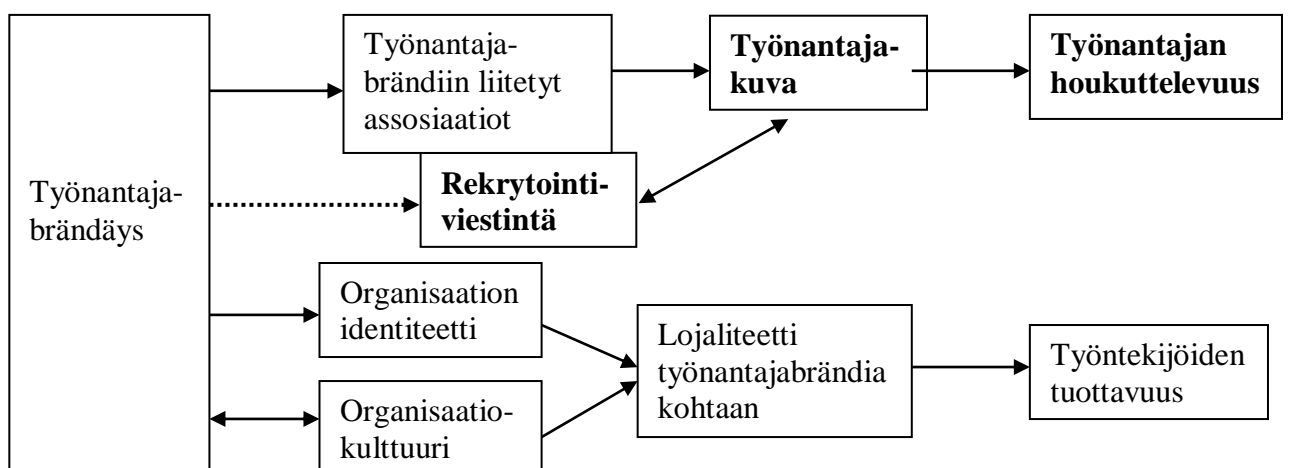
Työnantajabrändäys

Työnantajabrändiin liitetyt assosiaatiot

**Työnantajakuva**

**Työnantajan houkuttelevuus**

**Rekrytointiviestintä**

Organisaation identiteetti

Organisaatiokulttuuri

Lojaliteetti työnantajabrändia kohtaan

Työntekijöiden tuottavuus